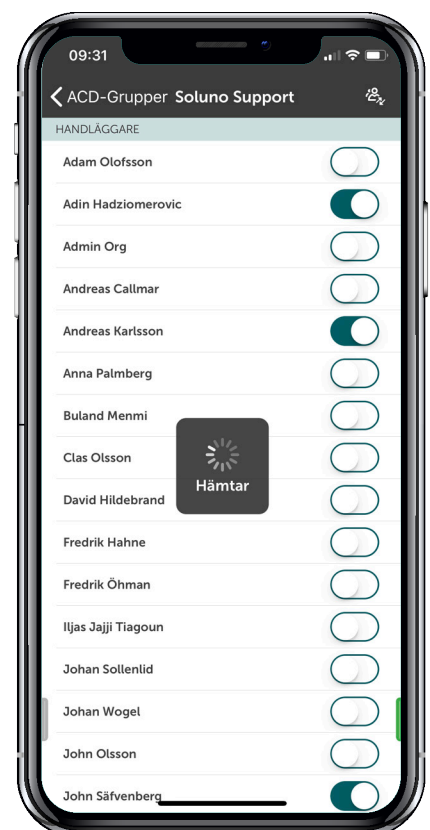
09:31

ACD-Grupper Soluno Support

HANDLÄGGARE

Adam Olofsson

Adin Hadziomerovic

Admin Org

Andreas Callmar

Andreas Karlsson

Anna Palmberg

Buland Menmi

Clas Olsson

David Hildebrand

Hämtar

Fredrik Hahne

Fredrik Öhman

Iljas Jajji Tiagoun

Johan Sollenlid

Johan Wogel

John Olsson

John Säfvenberg